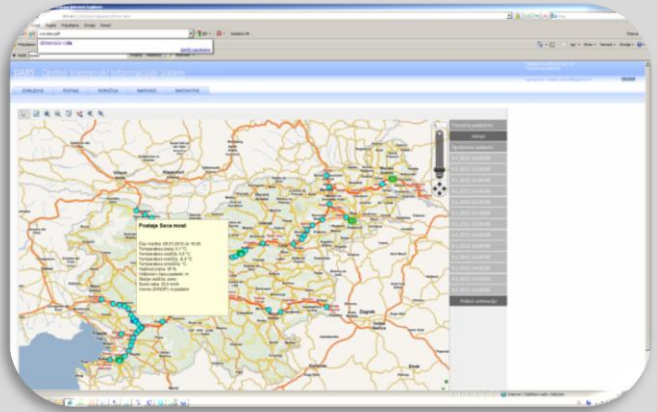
dimenzije cilja

DARS - Center za upravljanje prometa

Postaja Sava most

Čas meritve: 08.01.2013 ob 10:00
Temperatura zraka: 0,1 °C
Temperatura vozišča: 0,5 °C
Temperatura vozišča: -0,4 °C
Temperatura omočišča: 0 °C
Vlažnost zraka: 97 %
Količina v tlaku padavin: ni
Stanje vozišča: suho
Smer vetra: 20,0 m/s
Vreme (SYNOP): brez padavin

Zagreb

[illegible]